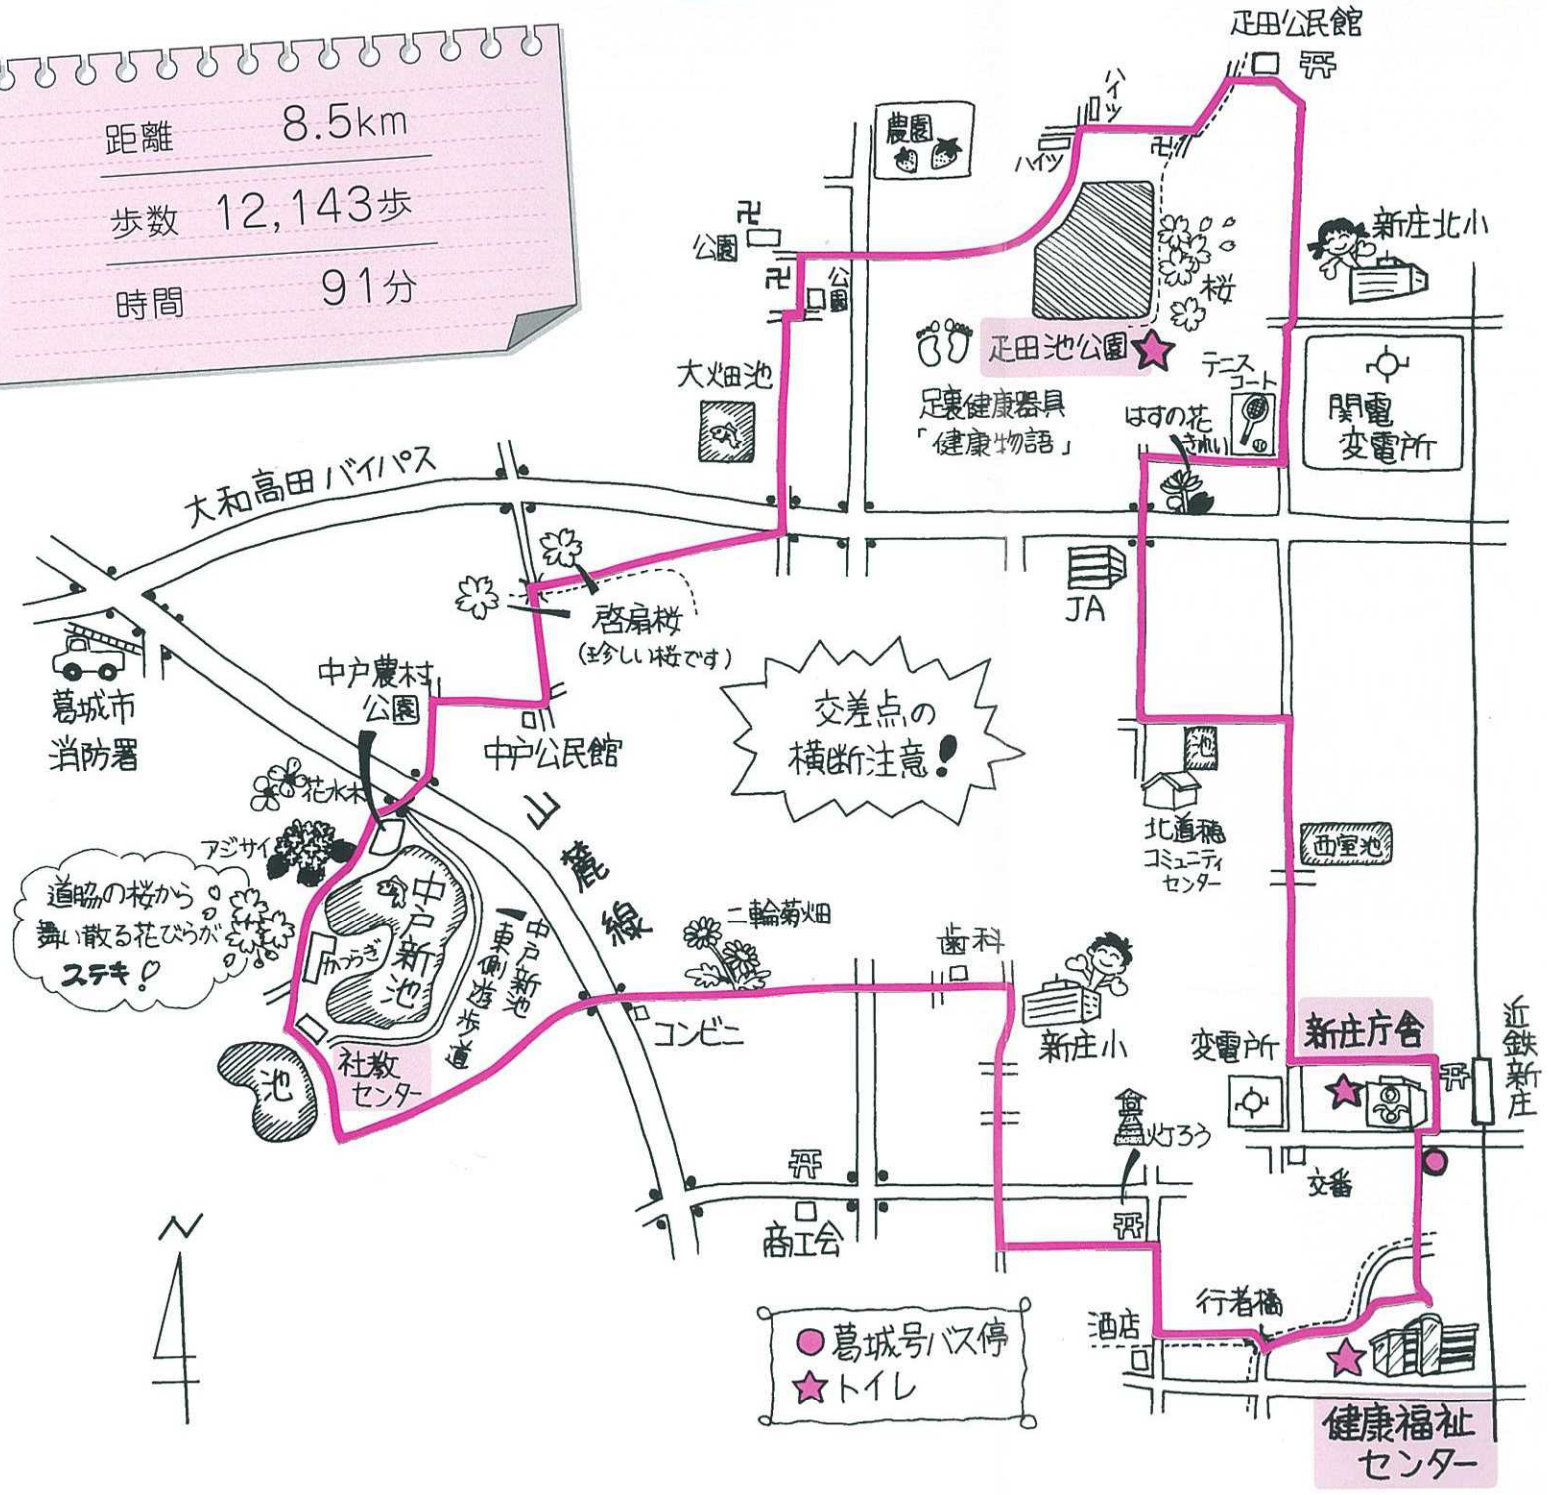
距離 8.5km
歩数 12,143歩
時間 91分

疋田公民館
ハイツ
ハイツ
農園
公園
公園
新庄北小
桜
疋田池公園
大畑池
足裏健康器具「健康物語」
テニスコート
はすの花きれい
関電変電所
大和高田バイパス
JA
啓扇桜（珍しい桜です）
葛城市消防署
中戸農村公園
中戸公民館
交差点の横断注意！
花水木
アジサイ
山麓線
池
北道穂コミュニティセンター
西室池
道脇の桜から舞い散る花びらがステキ♡
かつらぎ
中戸新池
中戸新池東側遊歩道
二輪菊畑
歯科
新庄小
コンビニ
社教センター
池
新庄庁舎
変電所
近鉄新庄
灯ろう
交番
商工会
行者橋
酒店
葛城号バス停
トイレ
健康福祉センター
N